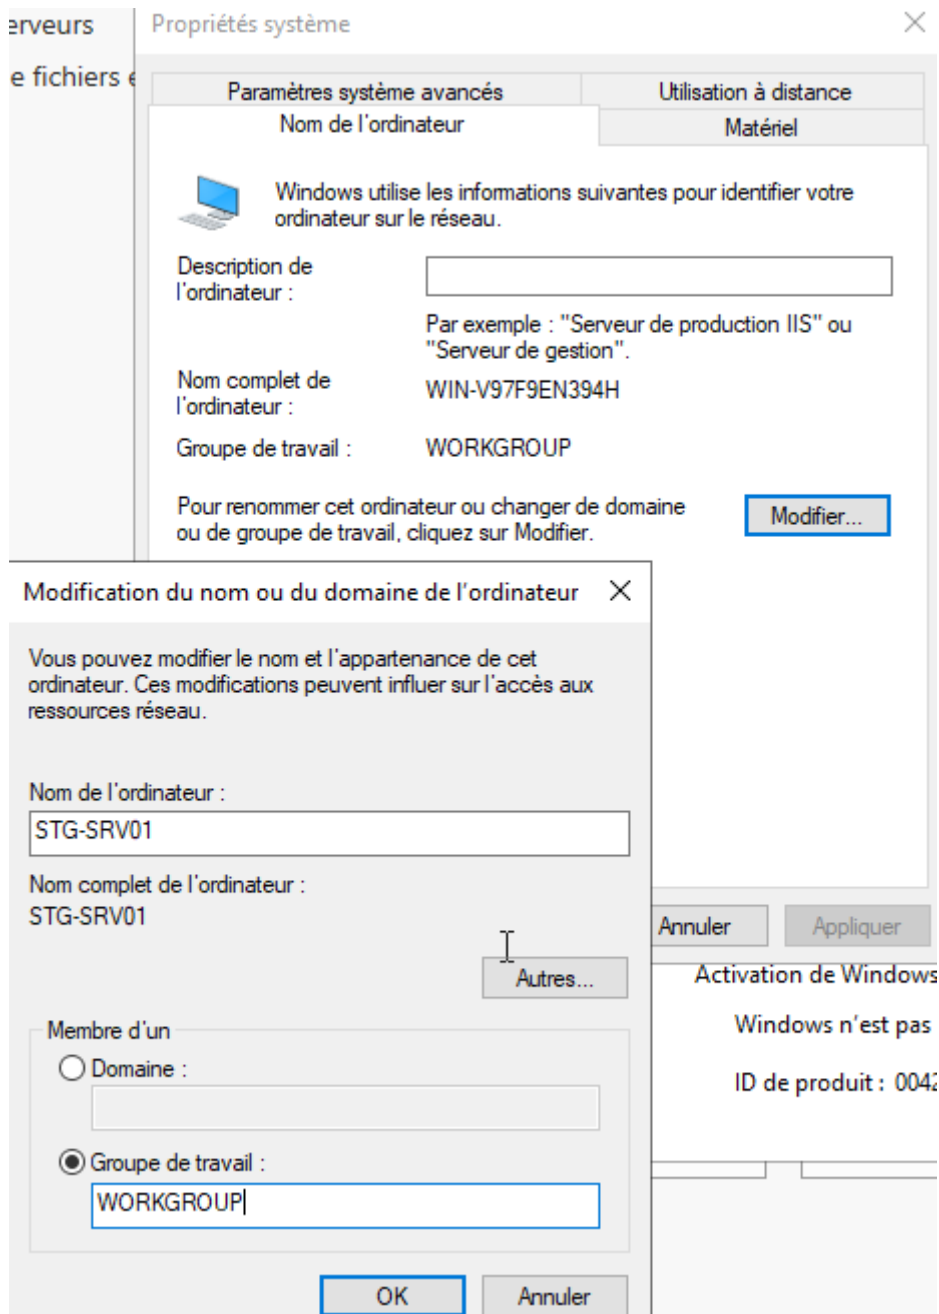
erveurs

e fichiers e

Propriétés système

Paramètres système avancés

Utilisation à distance

Nom de l'ordinateur

Matériel

Windows utilise les informations suivantes pour identifier votre ordinateur sur le réseau.

Description de l'ordinateur :

Par exemple : "Serveur de production IIS" ou "Serveur de gestion".

Nom complet de l'ordinateur :

WIN-V97F9EN394H

Groupe de travail :

WORKGROUP

Pour renommer cet ordinateur ou changer de domaine ou de groupe de travail, cliquez sur Modifier.

Modifier...

Modification du nom ou du domaine de l'ordinateur

Vous pouvez modifier le nom et l'appartenance de cet ordinateur. Ces modifications peuvent influer sur l'accès aux ressources réseau.

Nom de l'ordinateur :

STG-SRV01

Nom complet de l'ordinateur :

STG-SRV01

Autres...

Membre d'un

Domaine :

Groupe de travail :

WORKGROUP

OK

Annuler

Annuler

Appliquer

Activation de Windows

Windows n'est pas

ID de produit : 004